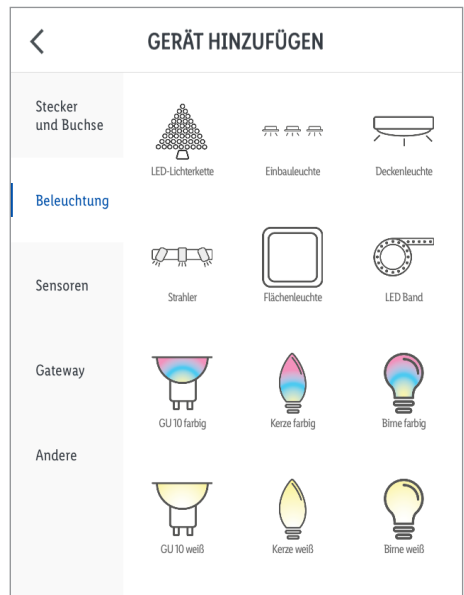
GERÄT HINZUFÜGEN

Stecker und Buchse

Beleuchtung

Sensoren

Gateway

Andere

LED-Lichterkette

Einbauleuchte

Deckenleuchte

Strahler

Flächenleuchte

LED Band

GU 10 farbig

Kerze farbig

Birne farbig

GU 10 weiß

Kerze weiß

Birne weiß